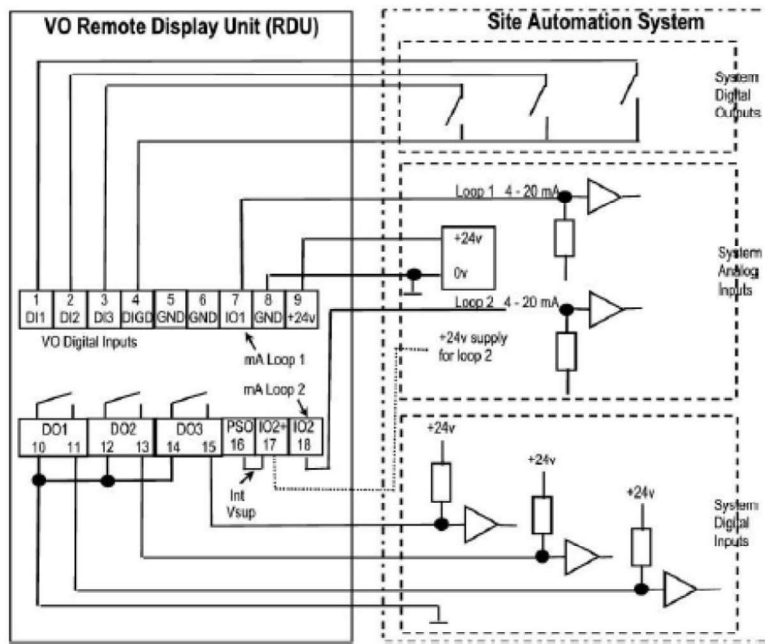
VO Remote Display Unit (RDU)

Site Automation System

System Digital Outputs

Loop 1 4 - 20 mA

+24v

0v

System Analog Inputs

Loop 2 4 - 20 mA

+24v supply for loop 2

| 1 DI1 | 2 DI2 | 3 DI3 | 4 DIGD | 5 GND | 6 GND | 7 IO1 | 8 GND | 9 +24v |
|---|---|---|---|---|---|---|---|---|

VO Digital Inputs

mA Loop 1

mA Loop 2

| DO1 10 11 | DO2 12 13 | DO3 14 15 | PSO 16 | IO2+ 17 | IO2 18 |
|---|---|---|---|---|---|

Int Vsup

+24v

+24v

+24v

System Digital Inputs